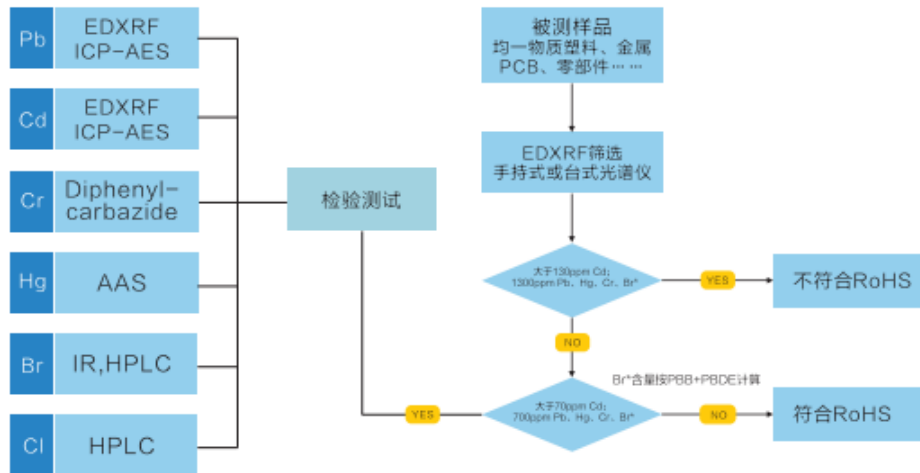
Pb
EDXRF
ICP-AES

Cd
EDXRF
ICP-AES

Cr
Diphenyl-carbazide

Hg
AAS

Br
IR,HPLC

Cl
HPLC

检验测试

被测样品
均一物质塑料、金属
PCB、零部件…

EDXRF筛选
手持式或台式光谱仪

大于130ppm Cd;
1300ppm Pb、Hg、Cr、Br*

YES

不符合RoHS

NO

Br*含量按PBB+PBDE计算

YES

大于70ppm Cd;
700ppm Pb、Hg、Cr、Br*

NO

符合RoHS